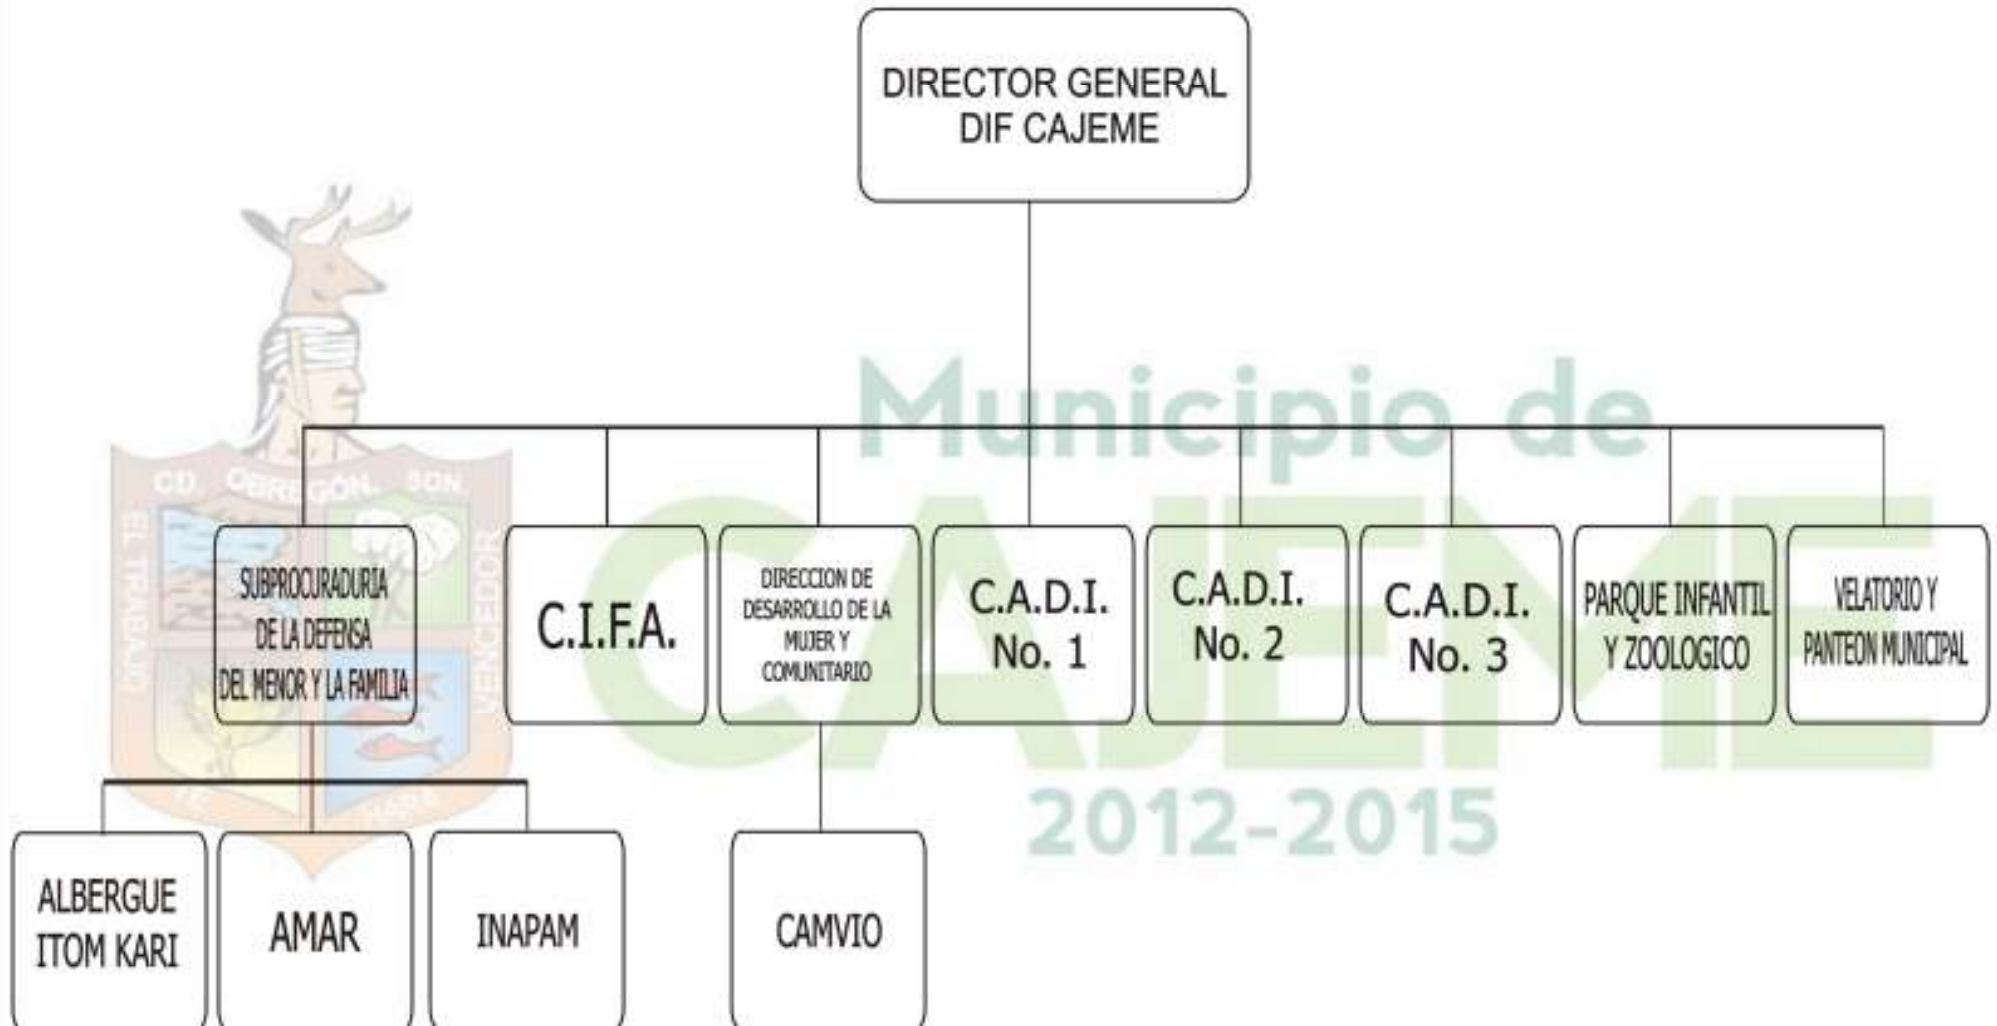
DIRECTOR GENERAL DIF CAJEME

SUBPROCURADURIA DE LA DEFENSA DEL MENOR Y LA FAMILIA

C.I.F.A.

DIRECCION DE DESARROLLO DE LA MUJER Y COMUNITARIO

C.A.D.I. No. 1

C.A.D.I. No. 2

C.A.D.I. No. 3

PARQUE INFANTIL Y ZOOLOGICO

VELATORIO Y PANTEON MUNICIPAL

ALBERGUE ITOM KARI

AMAR

INAPAM

CAMVIO

Municipio de CAJEME 2012-2015

CD. OBREGÓN, SON.

EL TRABAJO VENCEDOR

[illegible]